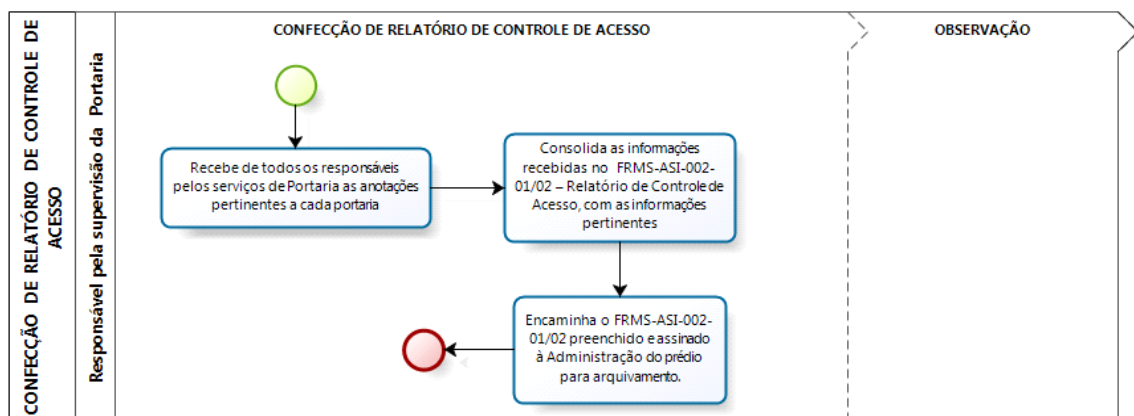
CONFECÇÃO DE RELATÓRIO DE CONTROLE DE ACESSO

Responsável pela supervisão da Portaria

CONFECÇÃO DE RELATÓRIO DE CONTROLE DE ACESSO

OBSERVAÇÃO

Recebe de todos os responsáveis pelos serviços de Portaria as anotações pertinentes a cada portaria

Consolida as informações recebidas no FRMS-ASI-002-01/02 – Relatório de Controle de Acesso, com as informações pertinentes

Encaminha o FRMS-ASI-002-01/02 preenchido e assinado à Administração do prédio para arquivamento.